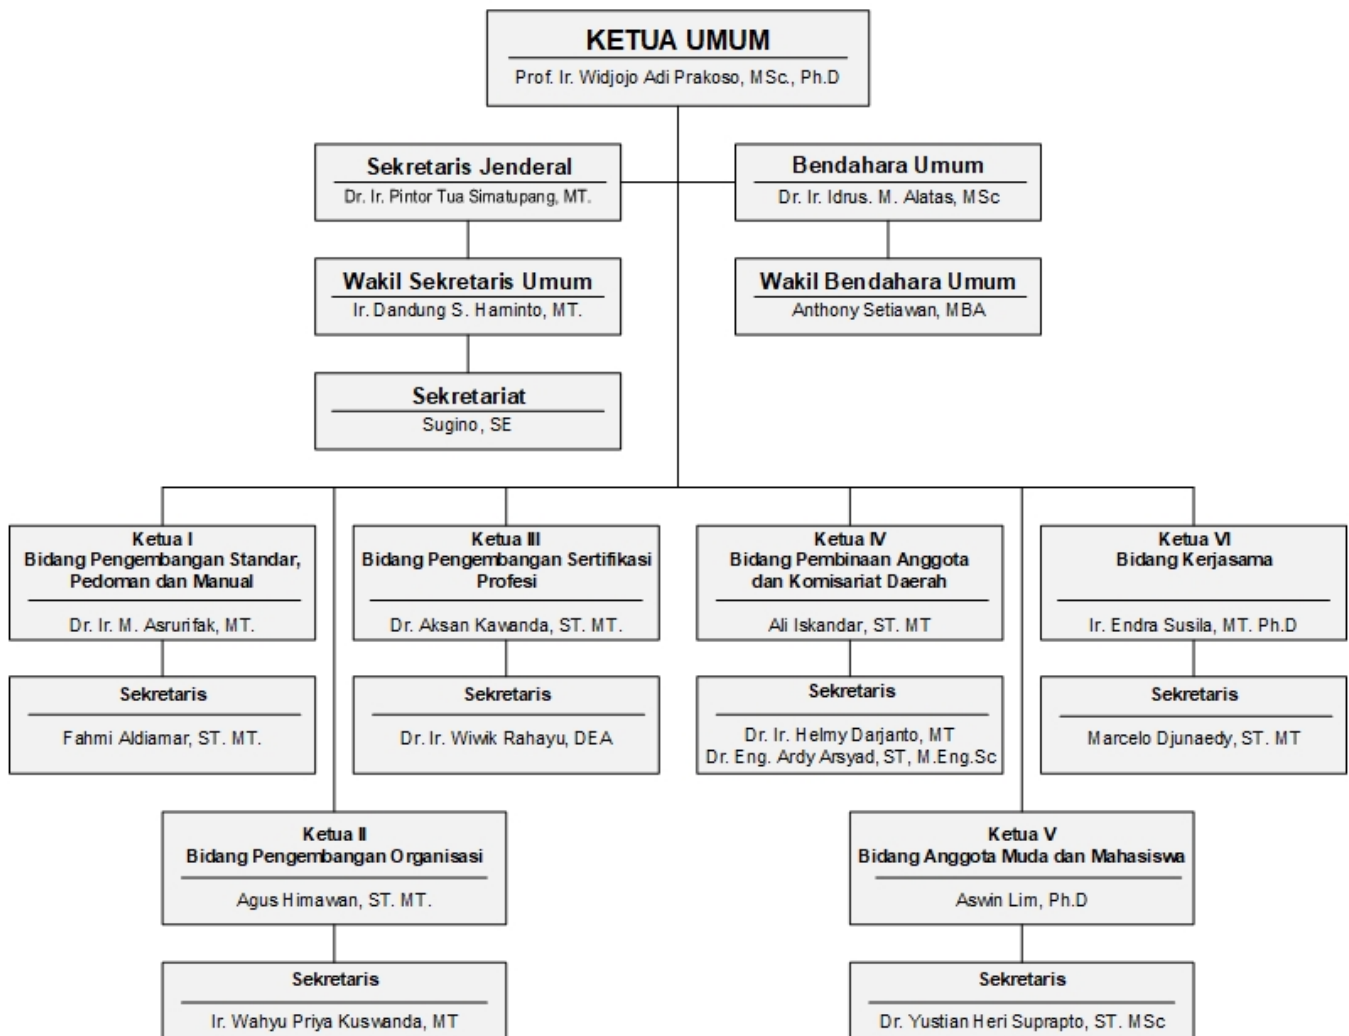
KETUA UMUM
Prof. Ir. Widjojo Adi Prakoso, MSc., Ph.D

Sekretaris Jenderal
Dr. Ir. Pintor Tua Simatupang, MT.

Bendahara Umum
Dr. Ir. Idrus. M. Alatas, MSc

Wakil Sekretaris Umum
Ir. Dandung S. Harninto, MT.

Wakil Bendahara Umum
Anthony Setiawan, MBA

Sekretariat
Sugino, SE

Ketua I
Bidang Pengembangan Standar, Pedoman dan Manual
Dr. Ir. M. Asrurifak, MT.

Sekretaris
Fahmi Aldiamar, ST. MT.

Ketua III
Bidang Pengembangan Sertifikasi Profesi
Dr. Aksan Kawanda, ST. MT.

Sekretaris
Dr. Ir. Wiwik Rahayu, DEA

Ketua IV
Bidang Pembinaan Anggota dan Komisariat Daerah
Ali Iskandar, ST. MT

Sekretaris
Dr. Ir. Helmy Darjanto, MT
Dr. Eng. Ardy Arsyad, ST, M.Eng.Sc

Ketua VI
Bidang Kerjasama
Ir. Endra Susila, MT. Ph.D

Sekretaris
Marcelo Djunaedy, ST. MT

Ketua II
Bidang Pengembangan Organisasi
Agus Himawan, ST. MT.

Sekretaris
Ir. Wahyu Priya Kuswanda, MT

Ketua V
Bidang Anggota Muda dan Mahasiswa
Aswin Lim, Ph.D

Sekretaris
Dr. Yustian Heri Suprapto, ST. MSc